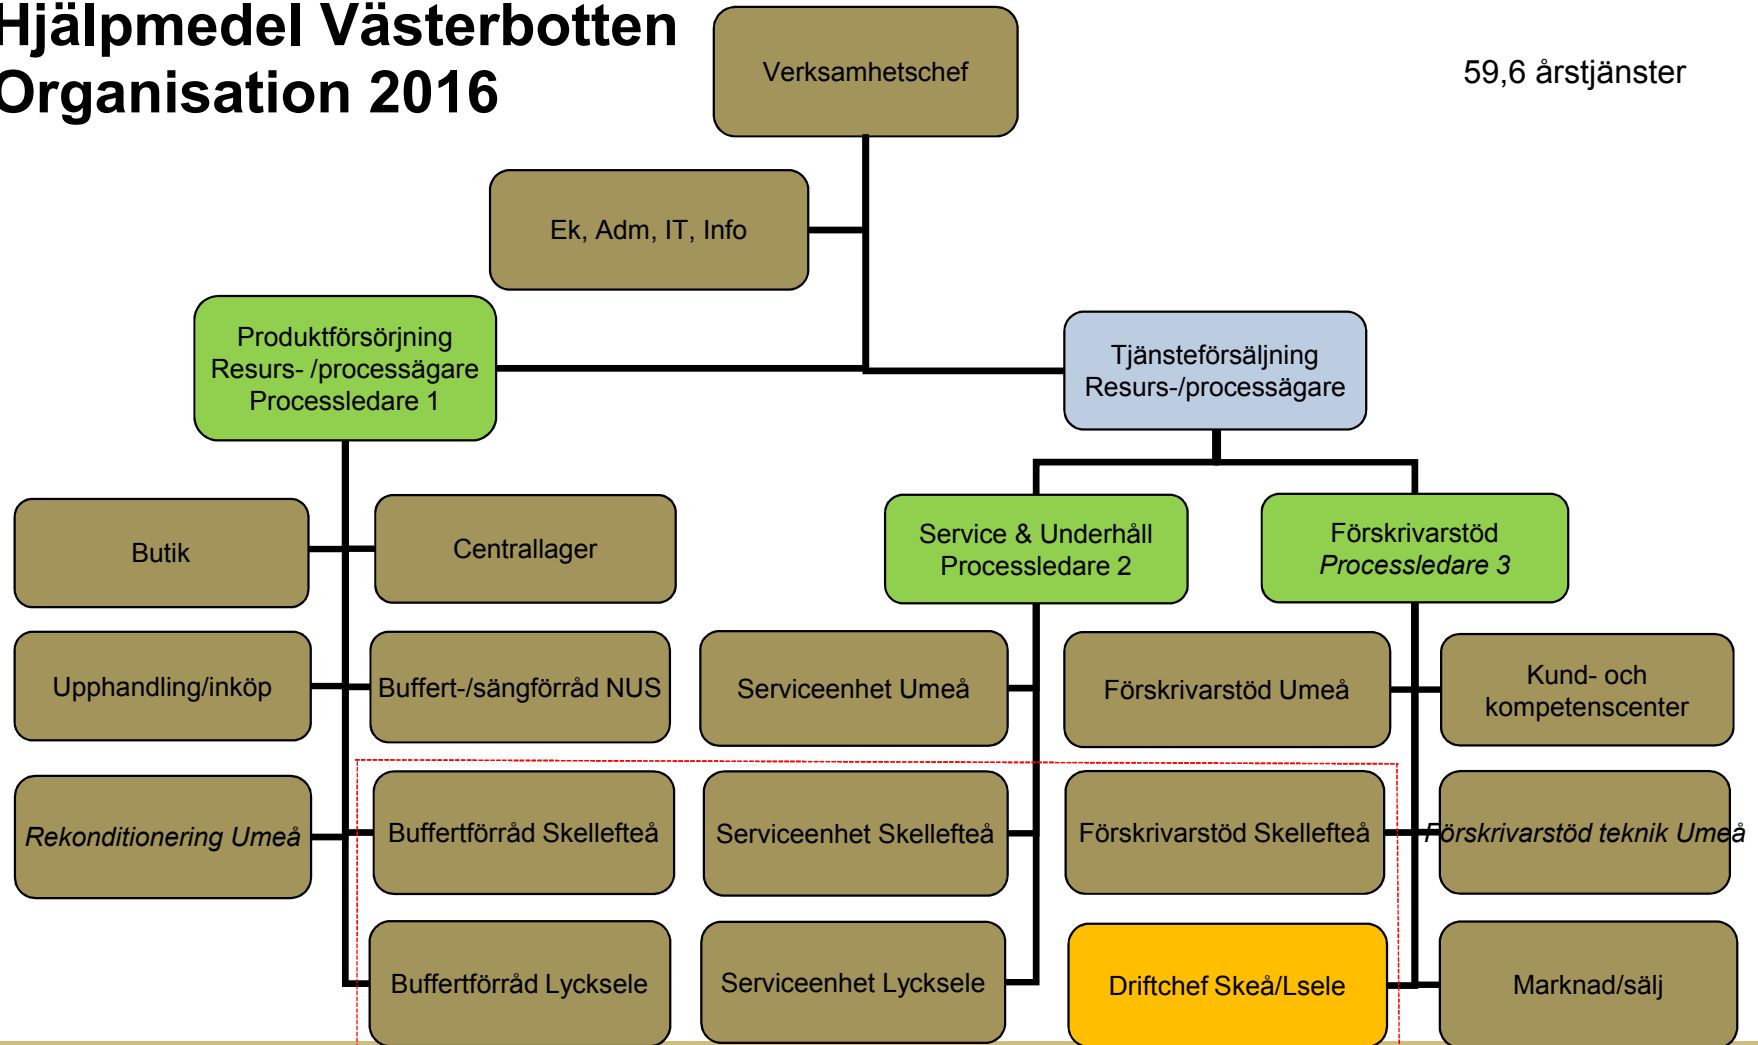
Hjälpmedel Västerbotten
Organisation 2016

Verksamhetschef

59,6 årstjänster

Ek, Adm, IT, Info

Produktförsörjning
Resurs- /processägare
Processledare 1

Tjänsteförsäljning
Resurs-/processägare

Butik

Centrallager

Service & Underhåll
Processledare 2

Förskrivarstöd
*Processledare 3*

Upphandling/inköp

Buffert-/sängförråd NUS

Serviceenhet Umeå

Förskrivarstöd Umeå

Kund- och
kompetenscenter

*Rekonditionering Umeå*

Buffertförråd Skellefteå

Serviceenhet Skellefteå

Förskrivarstöd Skellefteå

*Förskrivarstöd teknik Umeå*

Buffertförråd Lycksele

Serviceenhet Lycksele

Driftchef Skeå/Lsele

Marknad/sälj